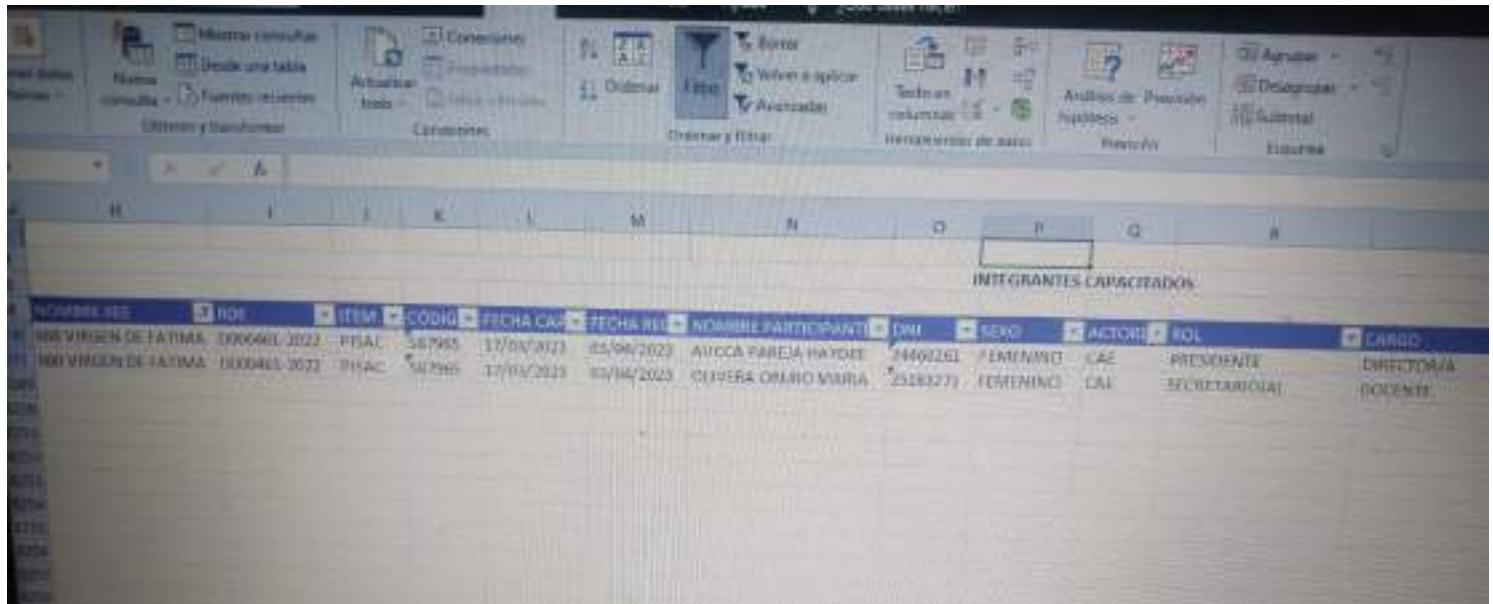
Mostrar consultas
Desde una tabla
Nueva consulta
Fuentes recientes
Obtener y transformar
Actualizar todo
Conexiones
Propiedades
Conexiones
Ordenar
Filtro
Borrar
Volver a aplicar
Avanzadas
Ordenar y filtrar
Texto en columnas
Herramientas de datos
Análisis de hipótesis
Previsión
Previsión
Agrupar
Desagrupar
Subtotal
Esquema

H I J K L M N O P Q R

INTEGRANTES CAPACITADOS

| NOMBRE IIEE | RDE | ITEM | CODIG | FECHA CA | FECHA RE | NOMBRE PARTICIPANTE | DNI | SEXO | ACTOR | ROL | CARGO |
|---|---|---|---|---|---|---|---|---|---|---|---|
| 988 VIRGEN DE FATIMA | 0000461-2022 | PISAC | 567965 | 17/03/2023 | 03/04/2023 | AUCCA PAREJA HAYDEE | 24460261 | FEMENINO | CAE | PRESIDENTE | DIRECTOR/A |
| 988 VIRGEN DE FATIMA | 0000461-2022 | PISAC | 567965 | 17/03/2023 | 03/04/2023 | OLIVERA ORMEO MARIA | 25183271 | FEMENINO | CAE | SECRETARIO(A) | DOCENTE |